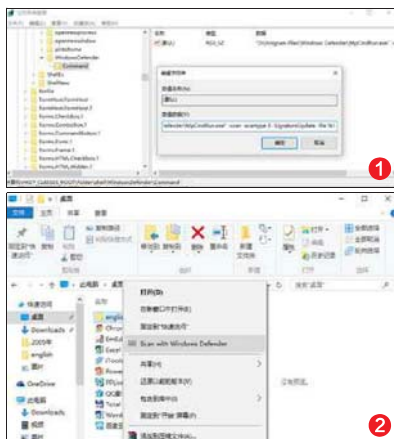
注册表编辑器

文件 编辑 查看 收藏夹 帮助

openasreadonly

WindowsDefender

Command

Shell

ShellNew

Bonfire

Forms.CheckBox.1

Forms.CommandButton.1

Forms.Frame.1

Forms.HTML.CheckBox.1

名称 类型 数据

(默认) REG_SZ "C:\Program Files\Windows Defender\MpCmdRun.exe" -scan -scantype 3 -SignatureUpdate -file %1

编辑字符串

数值名称(N):

(默认)

数值数据(V):

Defender\MpCmdRun.exe" -scan -scantype 3 -SignatureUpdate -file %1

确定 取消

计算机\HKEY_CLASSES_ROOT\Folder\shell\WindowsDefender\Command

1

桌面

文件 主页 共享 查看

固定到"快速访问" 复制 粘贴 剪切 复制路径 粘贴快捷方式

剪贴板

移动到 复制到 删除 重命名 新建文件夹

组织 新建

属性 打开 编辑 历史记录

打开

全部选择 全部取消 反向选择

选择

此电脑 桌面

搜索"桌面"

快速访问

桌面

Downloads

2009年

english

图片

OneDrive

此电脑

Downloads

视频

打开(O)

在新窗口中打开(E)

固定到"快速访问"

Scan with Windows Defender

共享(H)

还原以前的版本(V)

包含到库中(I)

固定到"开始"屏幕(P)

添加到压缩文件(A)...

english

2